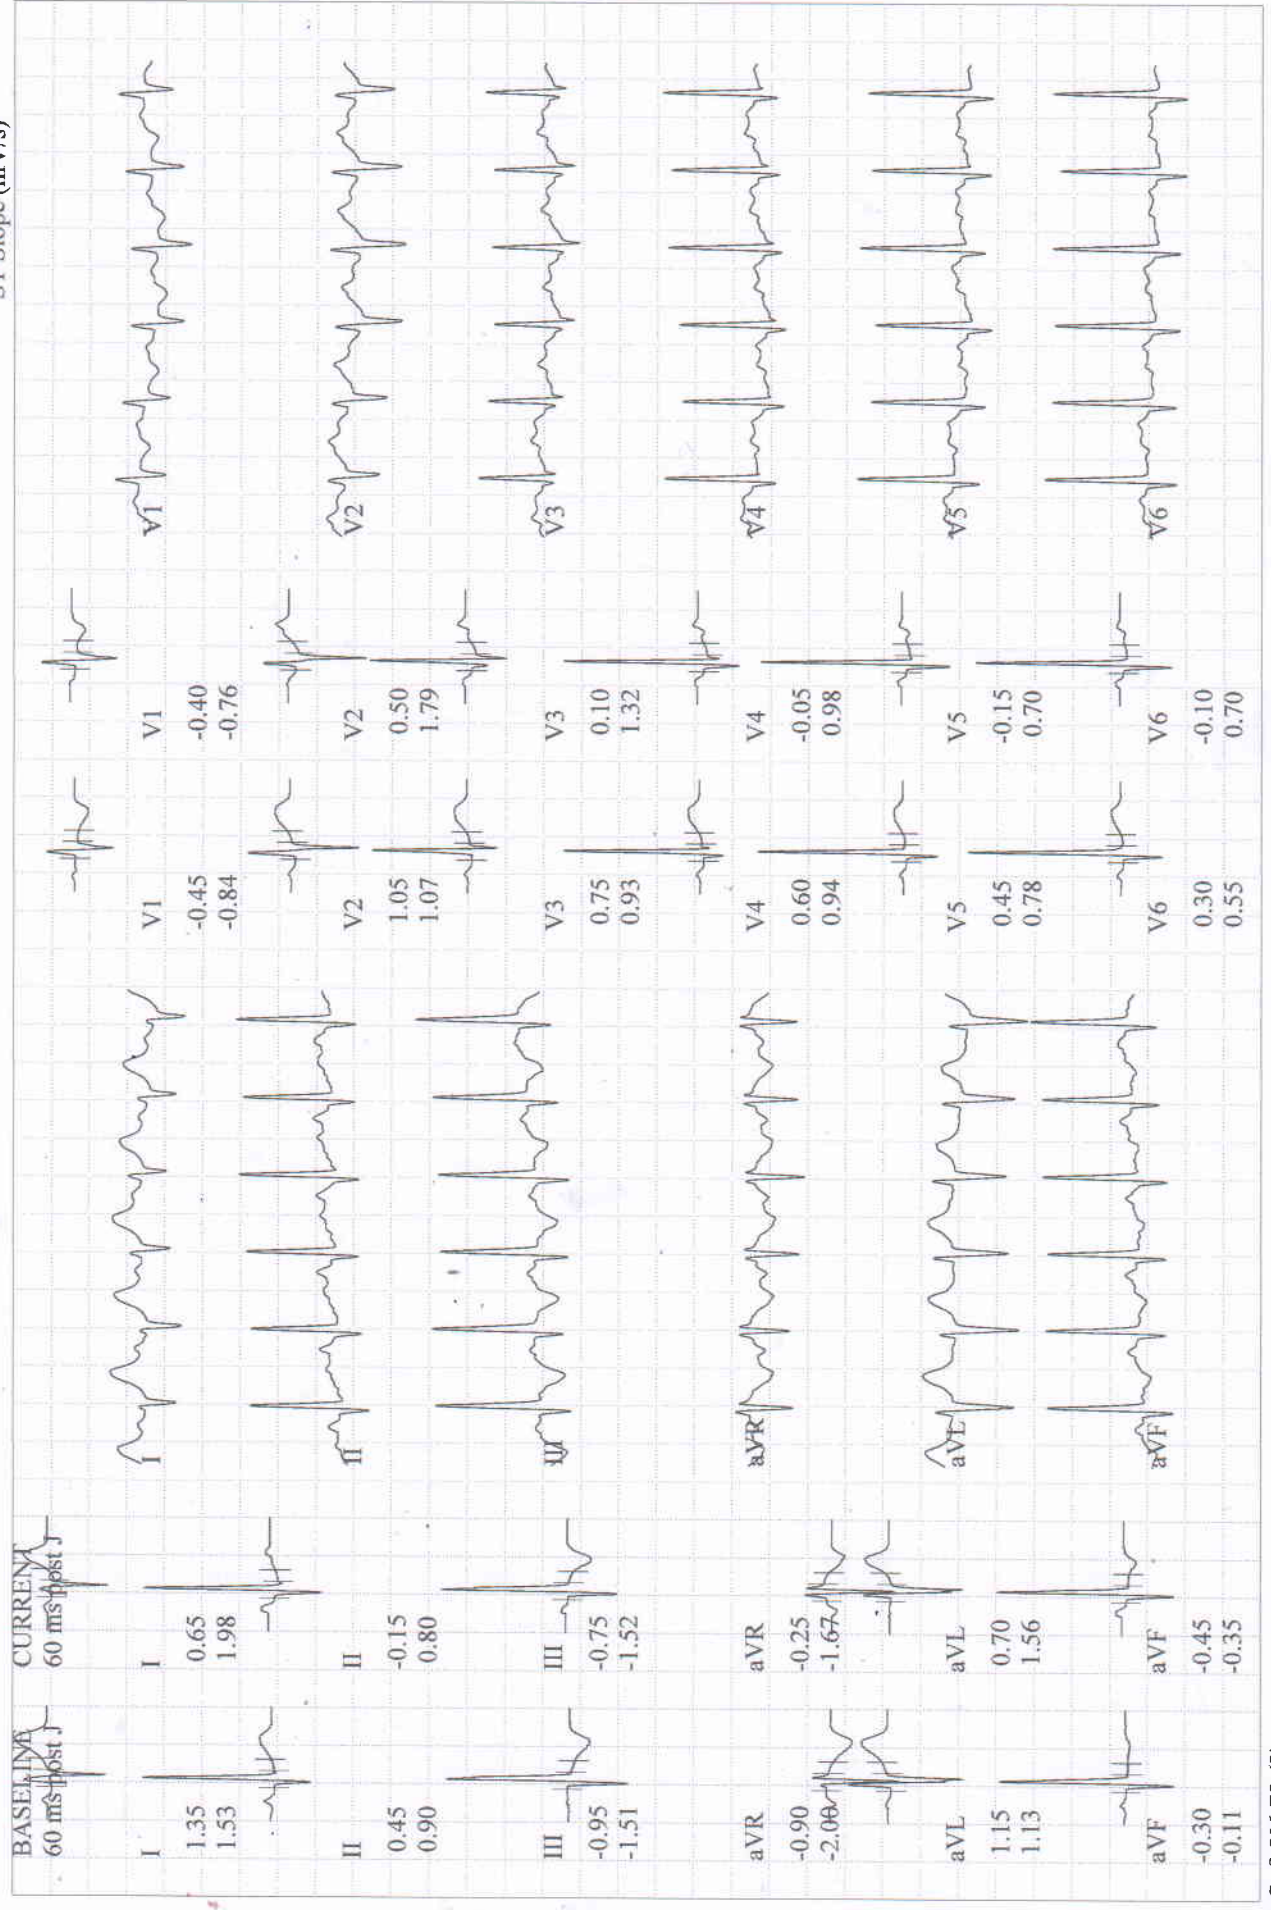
ST Slope (mV/s)

BASELINE
60 ms post J

I
1.35
1.53

II
0.45
0.90

III
-0.95
-1.51

aVR
-0.90
-2.00

aVL
1.15
1.13

aVF
-0.30
-0.11

CURRENT
60 ms post J

I
0.65
1.98

II
-0.15
0.80

III
-0.75
-1.52

aVR
-0.25
-1.67

aVL
0.70
1.56

aVF
-0.45
-0.35

I

II

III

aVR

aVL

aVF

V1
-0.45
-0.84

V2
1.05
1.07

V3
0.75
0.93

V4
0.60
0.94

V5
0.45
0.78

V6
0.30
0.55

V1
-0.40
-0.76

V2
0.50
1.79

V3
0.10
1.32

V4
-0.05
0.98

V5
-0.15
0.70

V6
-0.10
0.70

V1

V2

V3

V4

V5

V6